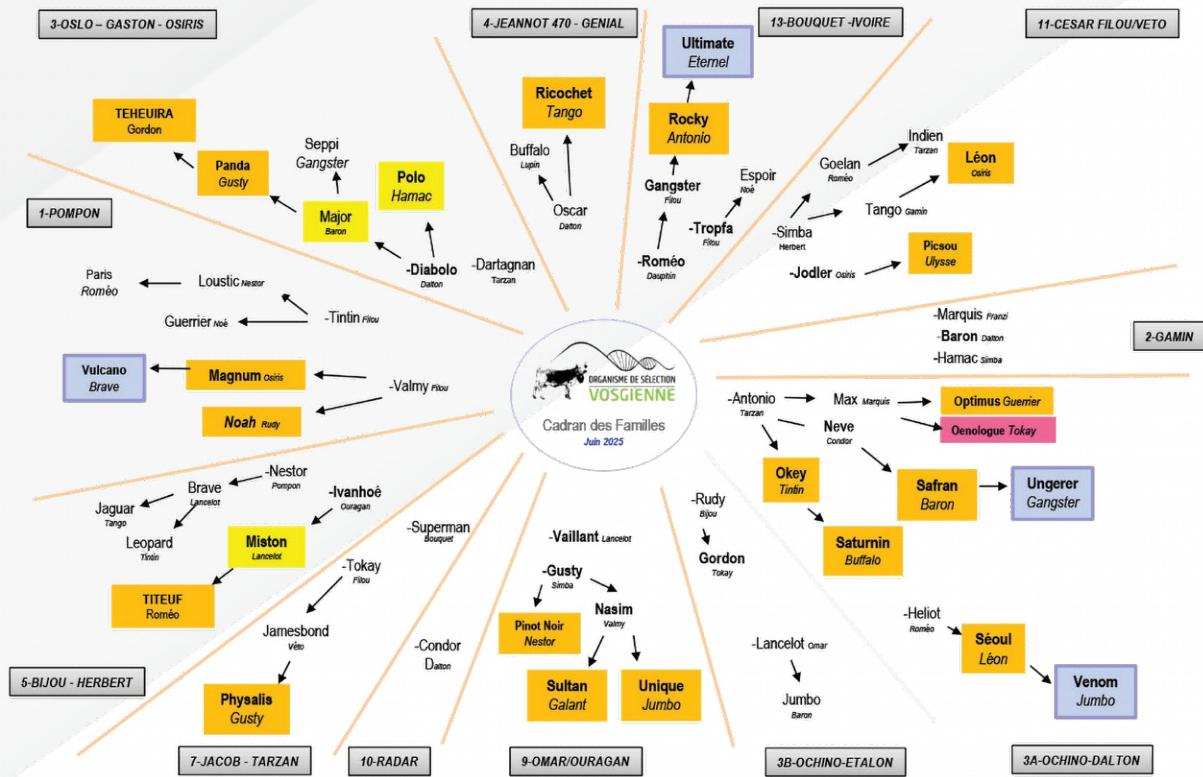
3-OSLO – GASTON - OSIRIS

4-JEANNOT 470 - GENIAL

13-BOUQUET -IVOIRE

11-CESAR FILOU/VETO

Ultimate
Eternel

Ricochet
Tango

Rocky
Antonio

TEHEUIRA
Gordon

Seppi
Gangster

Panda
Gusty

Polo
Hamac

Buffalo
Lupin

Oscar
Dalton

Gangster
Filou

Espoir
Noé

Indien
Tarzan

Goelan
Roméo

Léon
Osiris

1-POMPON

Major
Baron

-Tropfa
Filou

-Simba
Herbert

Tango Gamin

-Diabolo
Dalton

-Dartagnan
Tarzan

-Roméo
Dauphin

Picsou
Ulysse

-Jodler Osiris

Paris
Roméo

Loustic Nestor

Guerrier Noé

-Tintin Filou

-Marquis Franzi
-Baron Dalton
-Hamac Simba

2-GAMIN

Vulcano
Brave

Magnum Osiris

-Valmy Filou

Noah Rudy

ORGANISME DE SÉLECTION
VOSGIENNE

Cadran des Familles
Juin 2025

-Antonio
Tarzan

Max Marquis

Optimus Guerrier

Neve
Condor

Oenologue Tokay

Okey
Tintin

Safran
Baron

Ungerer
Gangster

Saturnin
Buffalo

-Nestor
Pompon

Brave
Lancelot

Jaguar
Tango

-Ivanhoé
Ouragan

Leopard
Tintin

Miston
Lancelot

-Superman
Bouquet

-Vaillant Lancelot

-Rudy
Bijou

Gordon
Tokay

-Tokay
Filou

-Gusty
Simba

Nasim
Valmy

TITEUF
Roméo

Jamesbond
Véto

Pinot Noir
Nestor

-Condor
Dalton

-Lancelot Omar

-Heliot
Roméo

Séoul
Léon

Sultan
Galant

Unique
Jumbo

Jumbo
Baron

Venom
Jumbo

5-BIJOU - HERBERT

Physalis
Gusty

7-JACOB - TARZAN

10-RADAR

9-OMAR/OURAGAN

3B-OCHINO-ETALON

3A-OCHINO-DALTON